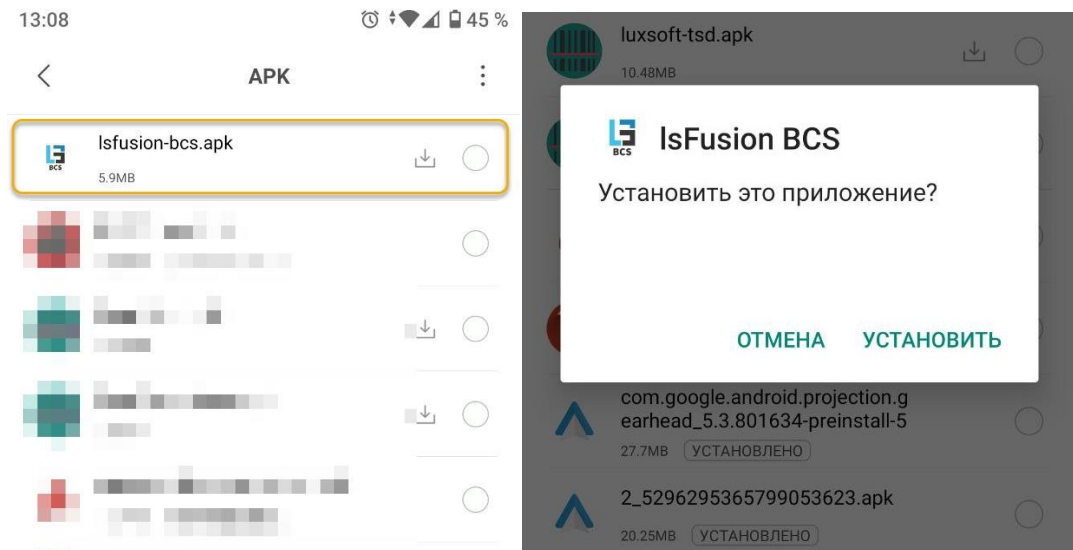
13:08

45 %

APK

lsfusion-bcs.apk

BCS

5.9MB

luxsoft-tsd.apk

10.48MB

BCS

lsFusion BCS

Установить это приложение?

ОТМЕНА УСТАНОВИТЬ

com.google.android.projection.gearhead_5.3.801634-preinstall-5

27.7MB УСТАНОВЛЕНО

2_5296295365799053623.apk

20.25MB УСТАНОВЛЕНО